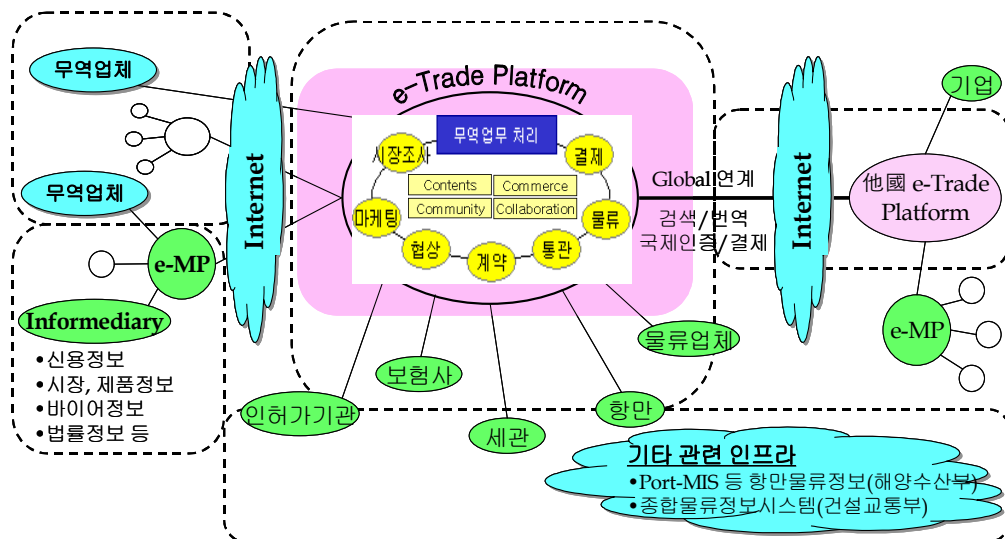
무역업체

무역업체

e-MP

Informediary

•신용정보
•시장, 제품정보
•바이어정보
•법률정보 등

Internet

e-Trade Platform

무역업무 처리

시장조사

결제

Contents

Commerce

Community

Collaboration

마케팅

물류

협상

계약

통관

Global연계

검색/번역
국제인증/결제

Internet

기업

他國 e-Trade Platform

e-MP

물류업체

보험사

인허가기관

세관

항만

기타 관련 인프라
•Port-MIS 등 항만물류정보(해양수산부)
•종합물류정보시스템(건설교통부)